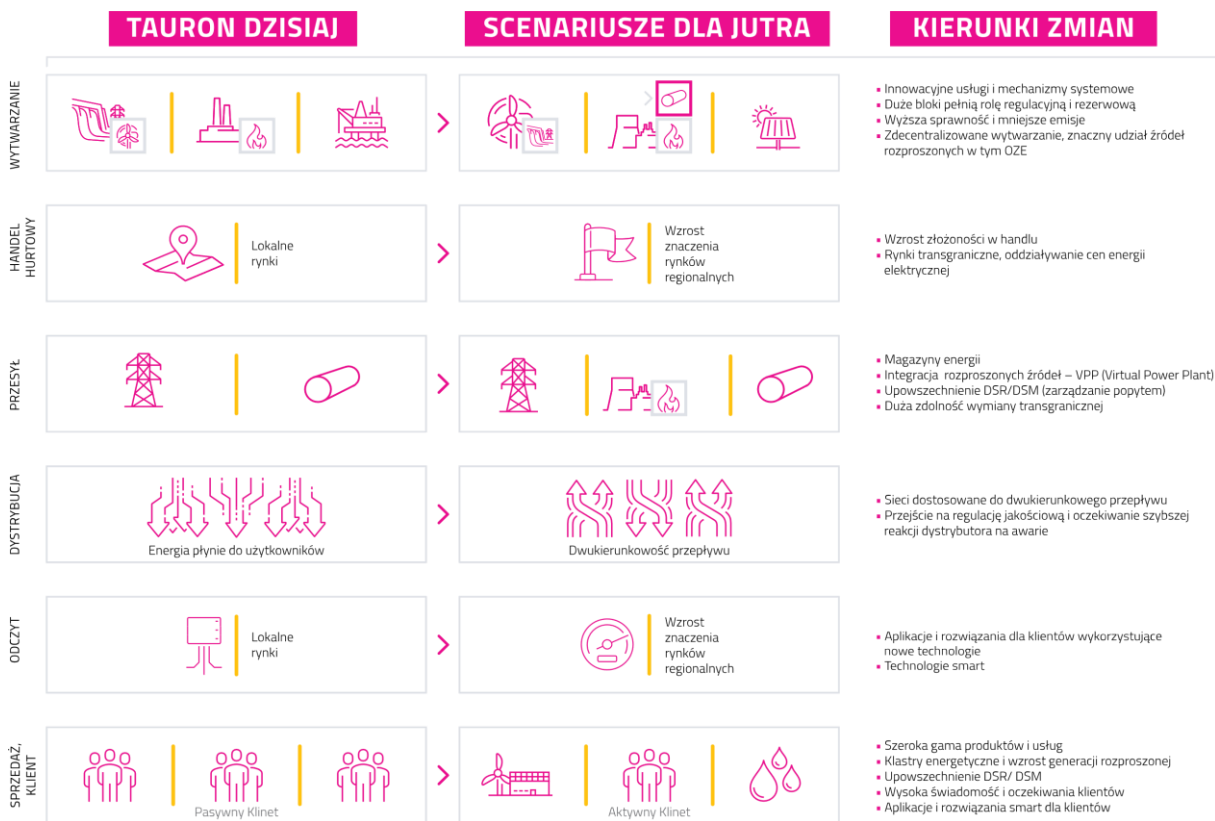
TAURON DZISIAJ

SCENARIUSZE DLA JUTRA

KIERUNKI ZMIAN

WYTWARZANIE

- Innowacyjne usługi i mechanizmy systemowe
- Duże bloki pełnią rolę regulacyjną i rezerwową
- Wyższa sprawność i mniejsze emisje
- Zdecentralizowane wytwarzanie, znaczny udział źródeł rozproszonych w tym OZE

HANDEL HURTOWY

Lokalne rynki

Wzrost znaczenia rynków regionalnych

- Wzrost złożoności w handlu
- Rynki transgraniczne, oddziaływanie cen energii elektrycznej

PRZESYŁ

- Magazyny energii
- Integracja rozproszonych źródeł – VPP (Virtual Power Plant)
- Upowszechnienie DSR/DSM (zarządzanie popytem)
- Duża zdolność wymiany transgranicznej

DYSTRYBUCJA

Energia płynie do użytkowników

Dwukierunkowość przepływu

- Sieci dostosowane do dwukierunkowego przepływu
- Przejście na regulację jakościową i oczekiwanie szybszej reakcji dystrybutora na awarie

ODCZYT

Lokalne rynki

Wzrost znaczenia rynków regionalnych

- Aplikacje i rozwiązania dla klientów wykorzystujące nowe technologie
- Technologie smart

SPRZEDAŻ, KLIENT

Pasywny Klinet

Aktywny Klinet

- Szeroka gama produktów i usług
- Klastry energetyczne i wzrost generacji rozproszonej
- Upowszechnienie DSR/ DSM
- Wysoka świadomość i oczekiwania klientów
- Aplikacje i rozwiązania smart dla klientów